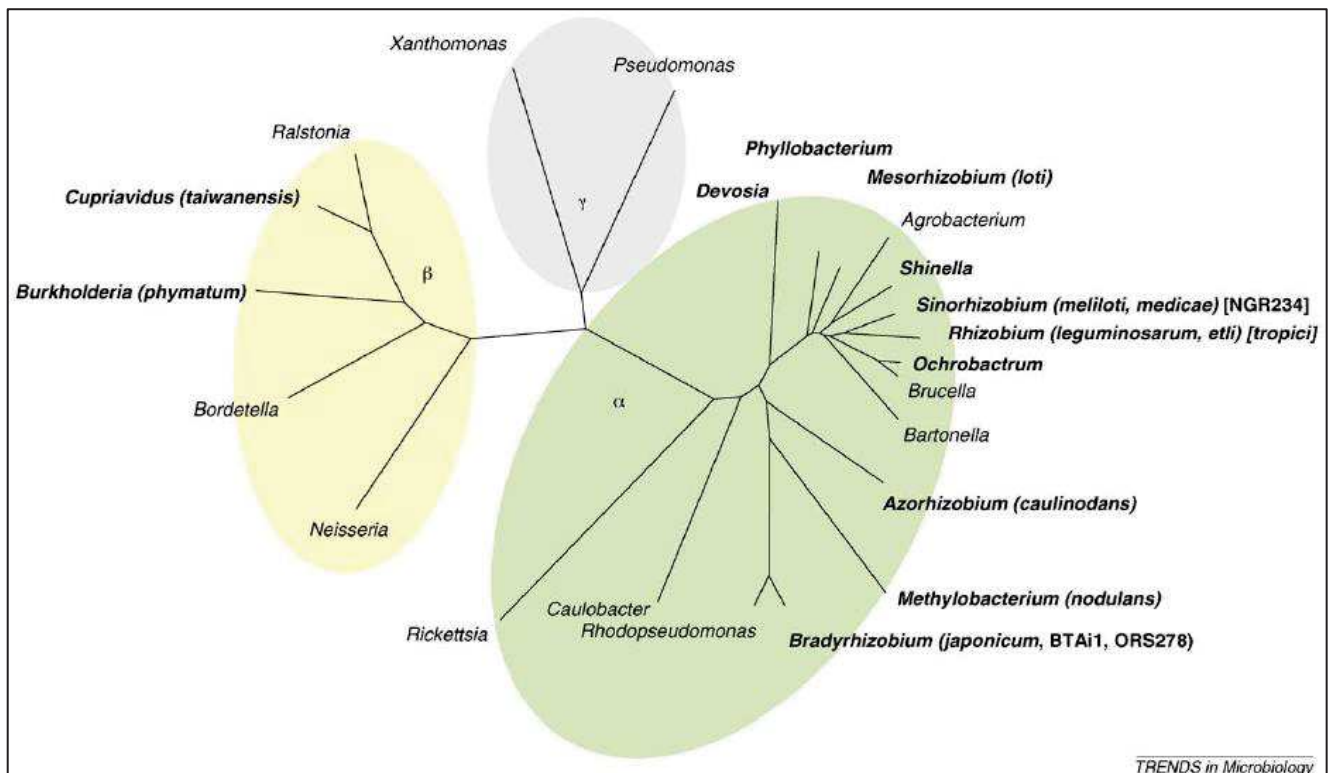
Xanthomonas
Pseudomonas
γ
Ralstonia
Cupriavidus (taiwanensis)
β
Burkholderia (phymatum)
Bordetella
Neisseria
Phyllobacterium
Mesorhizobium (loti)
Devosia
Agrobacterium
Shinella
Sinorhizobium (meliloti, medicae) [NGR234]
Rhizobium (leguminosarum, etli) [tropici]
Ochrobactrum
Brucella
Bartonella
α
Azorhizobium (caulinodans)
Methylobacterium (nodulans)
Caulobacter
Rhodopseudomonas
Rickettsia
Bradyrhizobium (japonicum, BTAi1, ORS278)
TRENDS in Microbiology